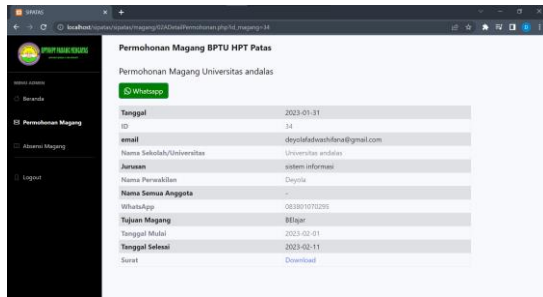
SIPATAS

localhost/sipatas/sipatas/magang/02ADetailPermohonan.php?id_magang=34

BPTU HPT PADANG MENGATAS

MENU ADMIN

Beranda

Permohonan Magang

Absensi Magang

Logout

Permohonan Magang BPTU HPT Patas

Permohonan Magang Universitas andalas

Whatsapp

| Tanggal | 2023-01-31 |
|---|---|
| ID | 34 |
| email | deyolafadwashifana@gmail.com |
| Nama Sekolah/Universitas | Universitas andalas |
| Jurusan | sistem informasi |
| Nama Perwakilan | Deyola |
| Nama Semua Anggota | - |
| WhatsApp | 083801070295 |
| Tujuan Magang | BElajar |
| Tanggal Mulai | 2023-02-01 |
| Tanggal Selesai | 2023-02-11 |
| Surat | Download |